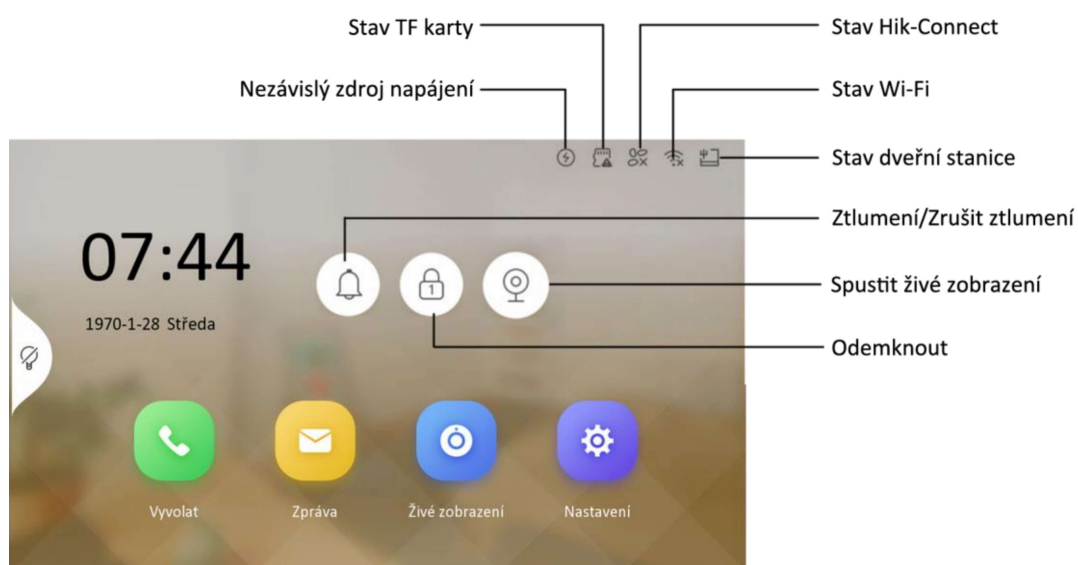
Stav TF karty
Stav Hik-Connect
Nezávislý zdroj napájení
Stav Wi-Fi
Stav dveřní stanice
Ztlumení/Zrušit ztlumení
07:44
Spustit živé zobrazení
1970-1-28 Středa
Odemknout
1
Vyvolat
Zpráva
Živé zobrazení
Nastavení